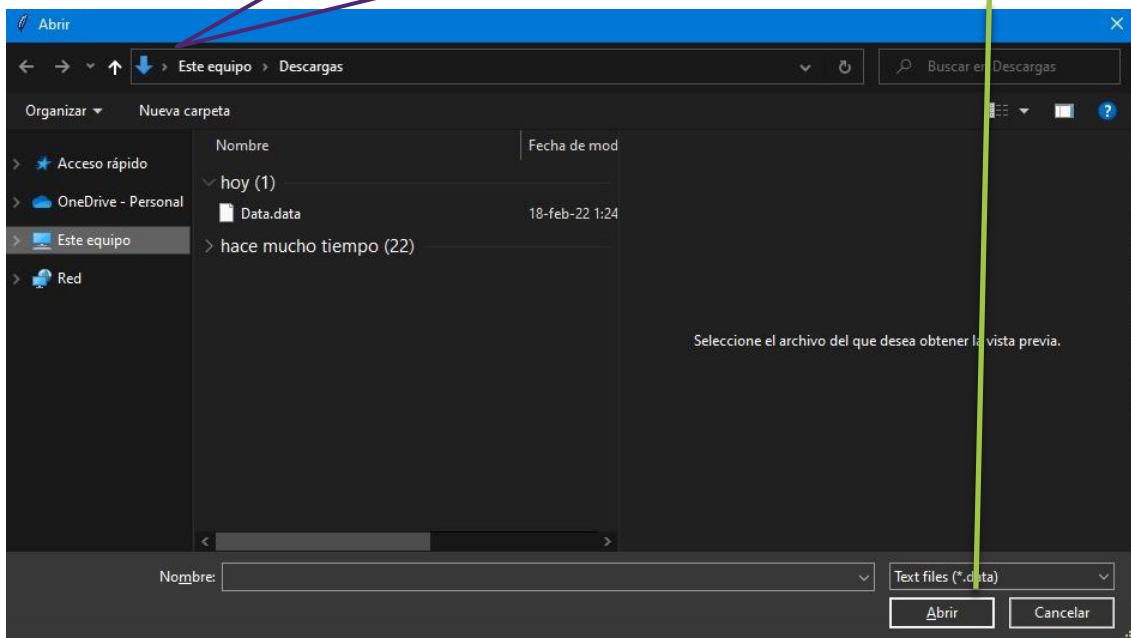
Abrir

Este equipo › Descargas

Buscar en Descargas

Organizar ▾ Nueva carpeta

Acceso rápido
OneDrive - Personal
Este equipo
Red

Nombre
Fecha de mod

hoy (1)
Data.data 18-feb-22 1:24

hace mucho tiempo (22)

Seleccione el archivo del que desea obtener la vista previa.

Nombre:

Text files (*.data)

Abrir
Cancelar